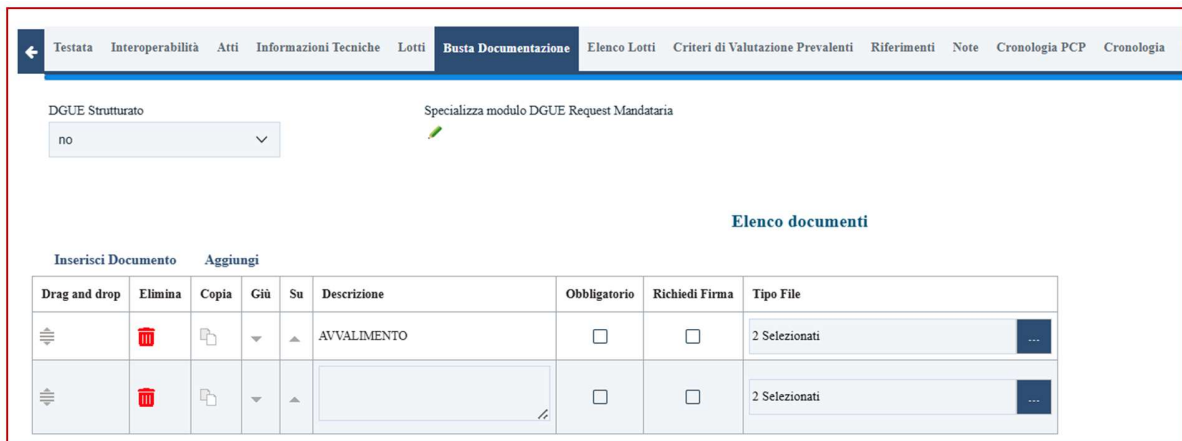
Testata Interoperabilità Atti Informazioni Tecniche Lotti Busta Documentazione Elenco Lotti Criteri di Valutazione Prevalenti Riferimenti Note Cronologia PCP Cronologia

DGUE Strutturato
no

Specializza modulo DGUE Request Mandataria

Elenco documenti

Inserisci Documento Aggiungi

| Drag and drop | Elimina | Copia | Giù | Su | Descrizione | Obbligatorio | Richiedi Firma | Tipo File |
|---|---|---|---|---|---|---|---|---|
| | | | | | AVVALIMENTO | | | 2 Selezionati ... |
| | | | | | | | | 2 Selezionati ... |